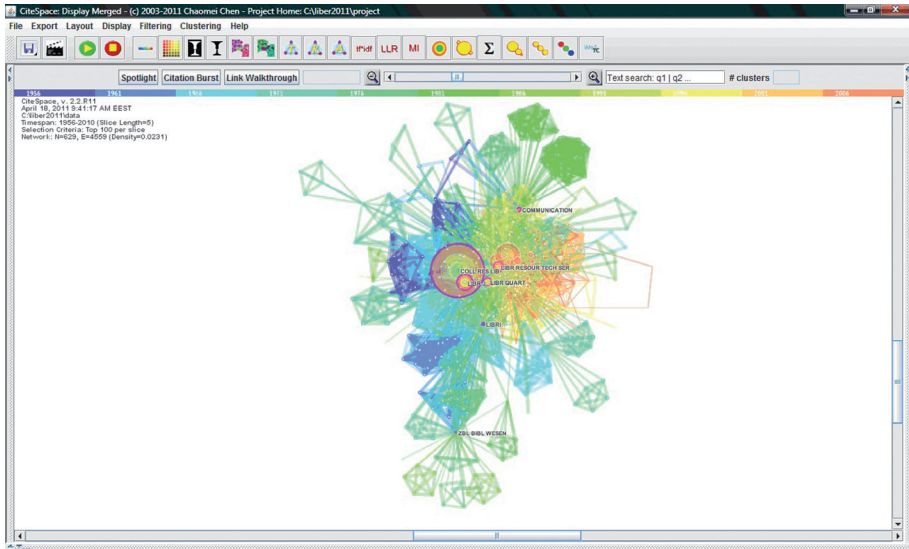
CiteSpace: Display Merged - (c) 2003-2011 Chaomei Chen - Project Home: C:\liber2011\project

File Export Layout Display Filtering Clustering Help

tf*idf LLR MI Σ

Spotlight Citation Burst Link Walkthrough

Text search: q1 | q2 ... # clusters

1956 1961 1966 1971 1976 1981 1986 1991 1996 2001 2006

CiteSpace, v. 2.2.R11
April 18, 2011 9:41:17 AM EEST
C:\liber2011\data
Timespan: 1956-2010 (Slice Length=5)
Selection Criteria: Top 100 per slice
Network: N=629, E=4559 (Density=0.0231)

COMMUNICATION

COLL RES LIB

LIBR RESOUR TECH SER

LIBR J

LIBR QUART

LIBRI

ZBL BIBL WESEN